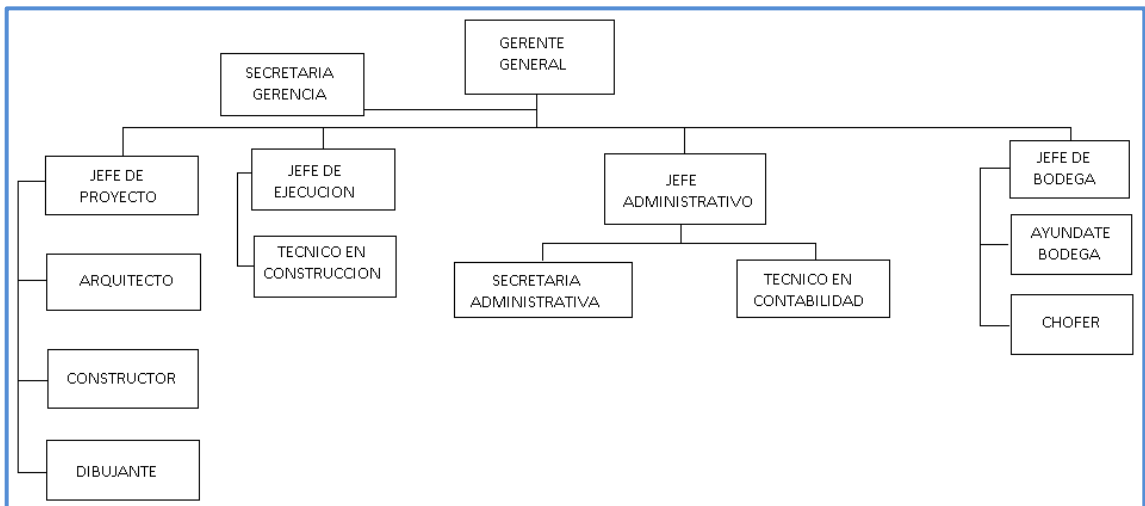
GERENTE GENERAL

SECRETARIA GERENCIA

JEFE DE PROYECTO

ARQUITECTO

CONSTRUCTOR

DIBUJANTE

JEFE DE EJECUCION

TECNICO EN CONSTRUCCION

JEFE ADMINISTRATIVO

SECRETARIA ADMINISTRATIVA

TECNICO EN CONTABILIDAD

JEFE DE BODEGA

AYUNDATE BODEGA

CHOFER